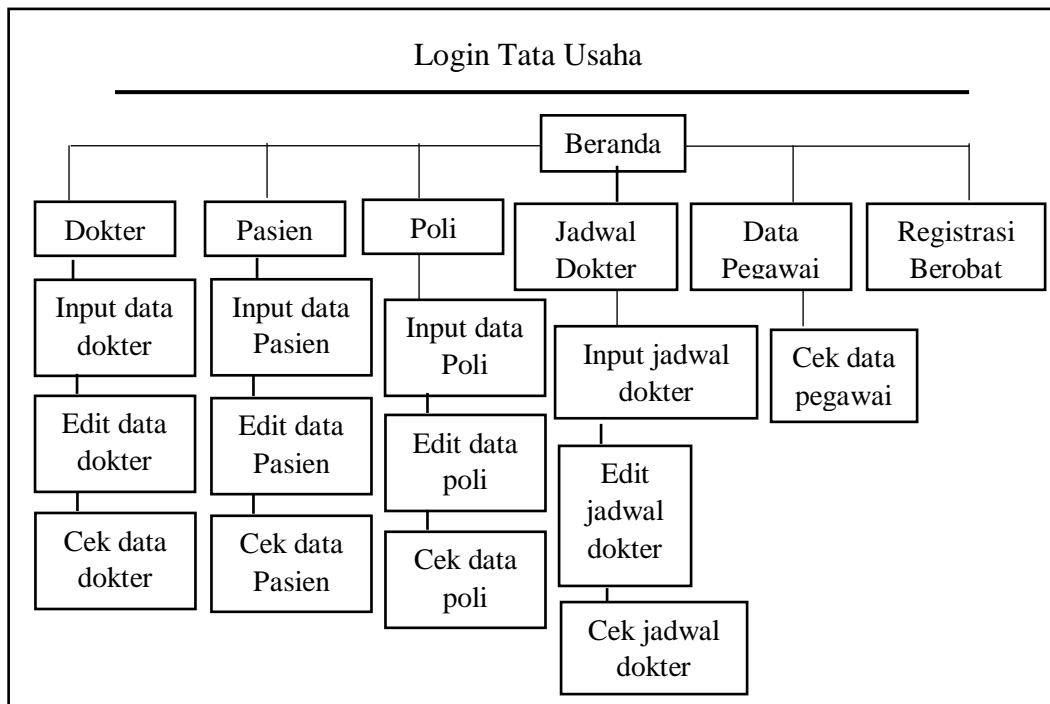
Login Tata Usaha

Beranda

Dokter

Input data dokter

Edit data dokter

Cek data dokter

Pasien

Input data Pasien

Edit data Pasien

Cek data Pasien

Poli

Input data Poli

Edit data poli

Cek data poli

Jadwal Dokter

Input jadwal dokter

Edit jadwal dokter

Cek jadwal dokter

Data Pegawai

Cek data pegawai

Registrasi Berobat